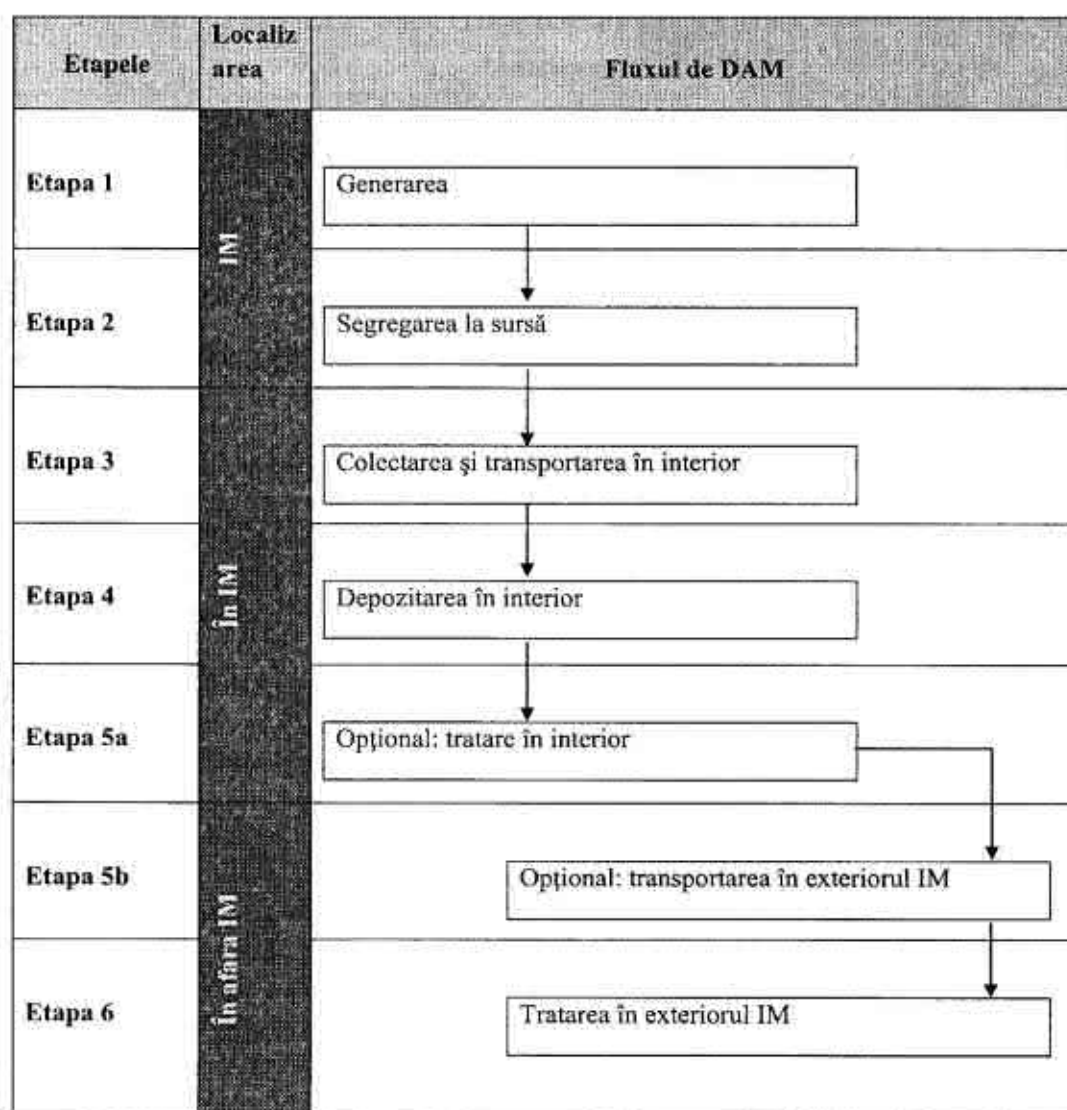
| Etapele | Localizarea | Fluxul de DAM |
|---|---|---|
| Etapa 1 | IM | Generarea |
| Etapa 2 | | Segregarea la sursă |
| Etapa 3 | | Colectarea şi transportarea în interior |
| Etapa 4 | În IM | Depozitarea în interior |
| Etapa 5a | | Opţional: tratare în interior |
| Etapa 5b | În afara IM | Opţional: transportarea în exteriorul IM |
| Etapa 6 | | Tratarea în exteriorul IM |